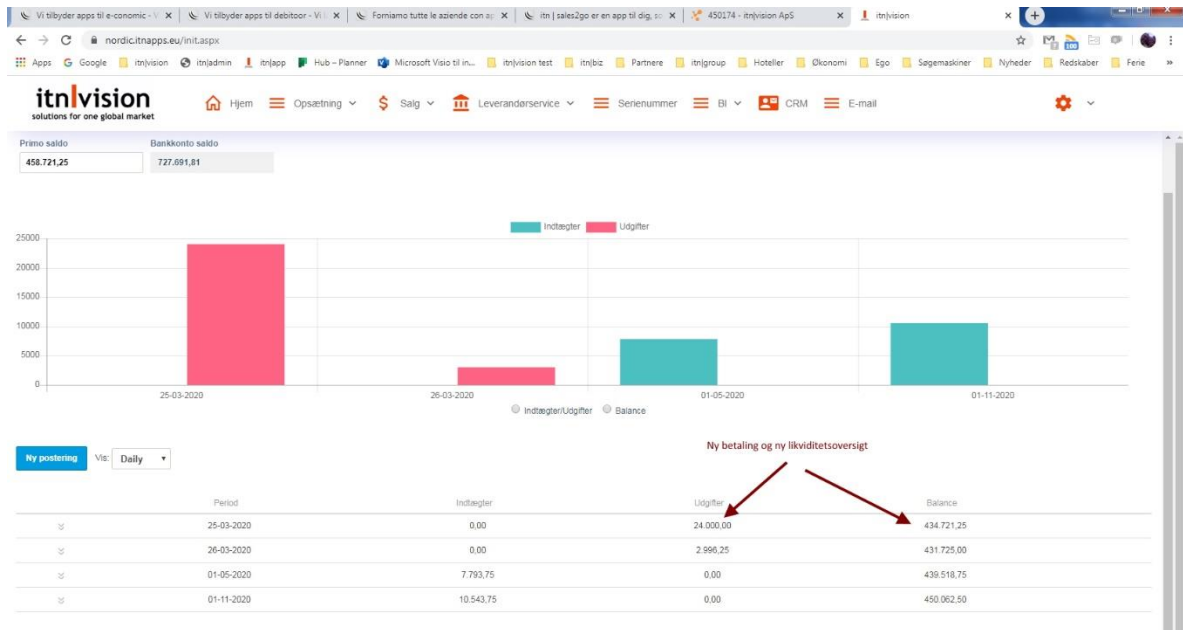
Vi tilbyder apps til e-conomic - V × | Vi tilbyder apps til debitoor - Vi × | Forniamo tutte le aziende con ap × | itn | sales2go er en app til dig, sc × | 450174 - itn|vision ApS × | itn|vision ×

nordic.itnapps.eu/init.aspx

Apps Google itn|vision itn|admin itn|app Hub – Planner Microsoft Visio til in... itn|vision test itn|biz Partnere itn|group Hoteller Økonomi Ego Søgemaskiner Nyheder Redskaber Ferie

itn|vision
solutions for one global market

Hjem Opsætning Salg Leverandørservice Serienummer BI CRM E-mail

Primo saldo
458.721,25

Bankkonto saldo
727.091,81

Indtægter Udgifter

25000
20000
15000
10000
5000
0

25-03-2020 26-03-2020 01-05-2020 01-11-2020

Indtægter/Udgifter Balance

Ny postering Vis: Daily

Ny betaling og ny likviditetsoversigt

| Period | Indtægter | Udgifter | Balance |
|---|---|---|---|
| 25-03-2020 | 0,00 | 24.000,00 | 434.721,25 |
| 26-03-2020 | 0,00 | 2.996,25 | 431.725,00 |
| 01-05-2020 | 7.793,75 | 0,00 | 439.518,75 |
| 01-11-2020 | 10.543,75 | 0,00 | 450.062,50 |